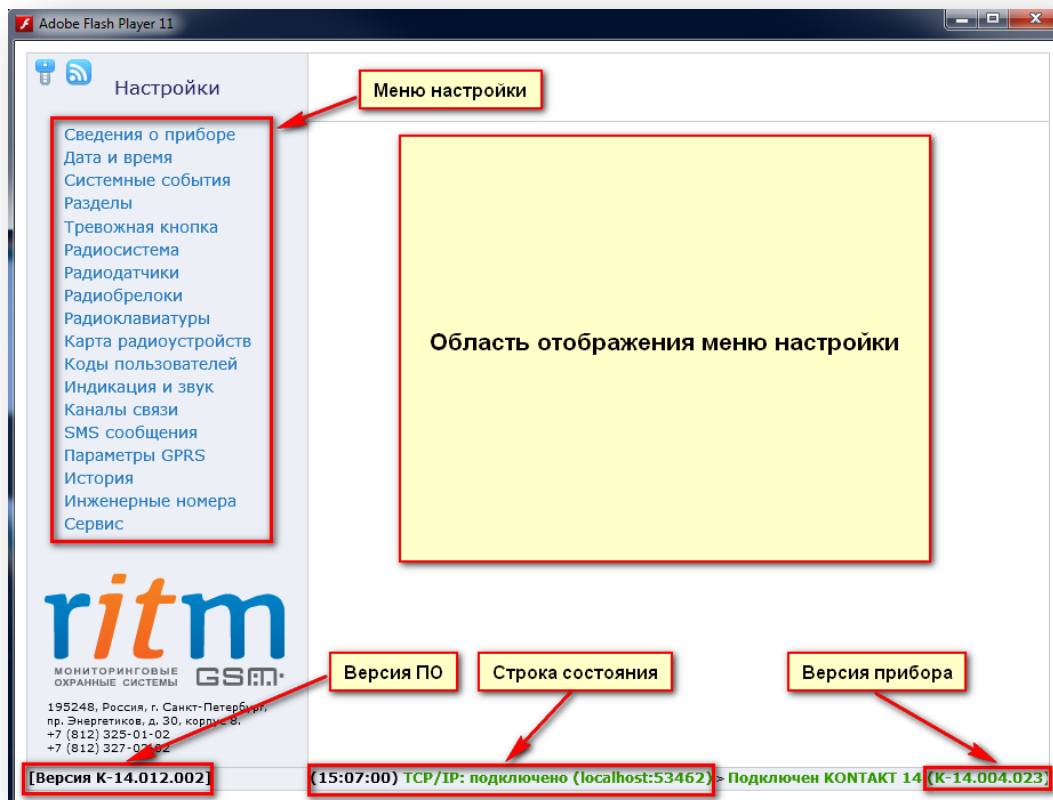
Adobe Flash Player 11

Настройки

Меню настройки

Сведения о приборе
Дата и время
Системные события
Разделы
Тревожная кнопка
Радиосистема
Радиодатчики
Радиобрелоки
Радиоклавиатуры
Карта радиоустройств
Коды пользователей
Индикация и звук
Каналы связи
SMS сообщения
Параметры GPRS
История
Инженерные номера
Сервис

Область отображения меню настройки

ritm
МОНИТОРИНГОВЫЕ ОХРАННЫЕ СИСТЕМЫ
GSM

195248, Россия, г. Санкт-Петербург, пр. Энергетиков, д. 30, корпус 8.
+7 (812) 325-01-02
+7 (812) 327-02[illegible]2

Версия ПО

Строка состояния

Версия прибора

[Версия K-14.012.002]

(15:07:00) TCP/IP: подключено (localhost:53462) > Подключен KONTAKT 14 (K-14.004.023)